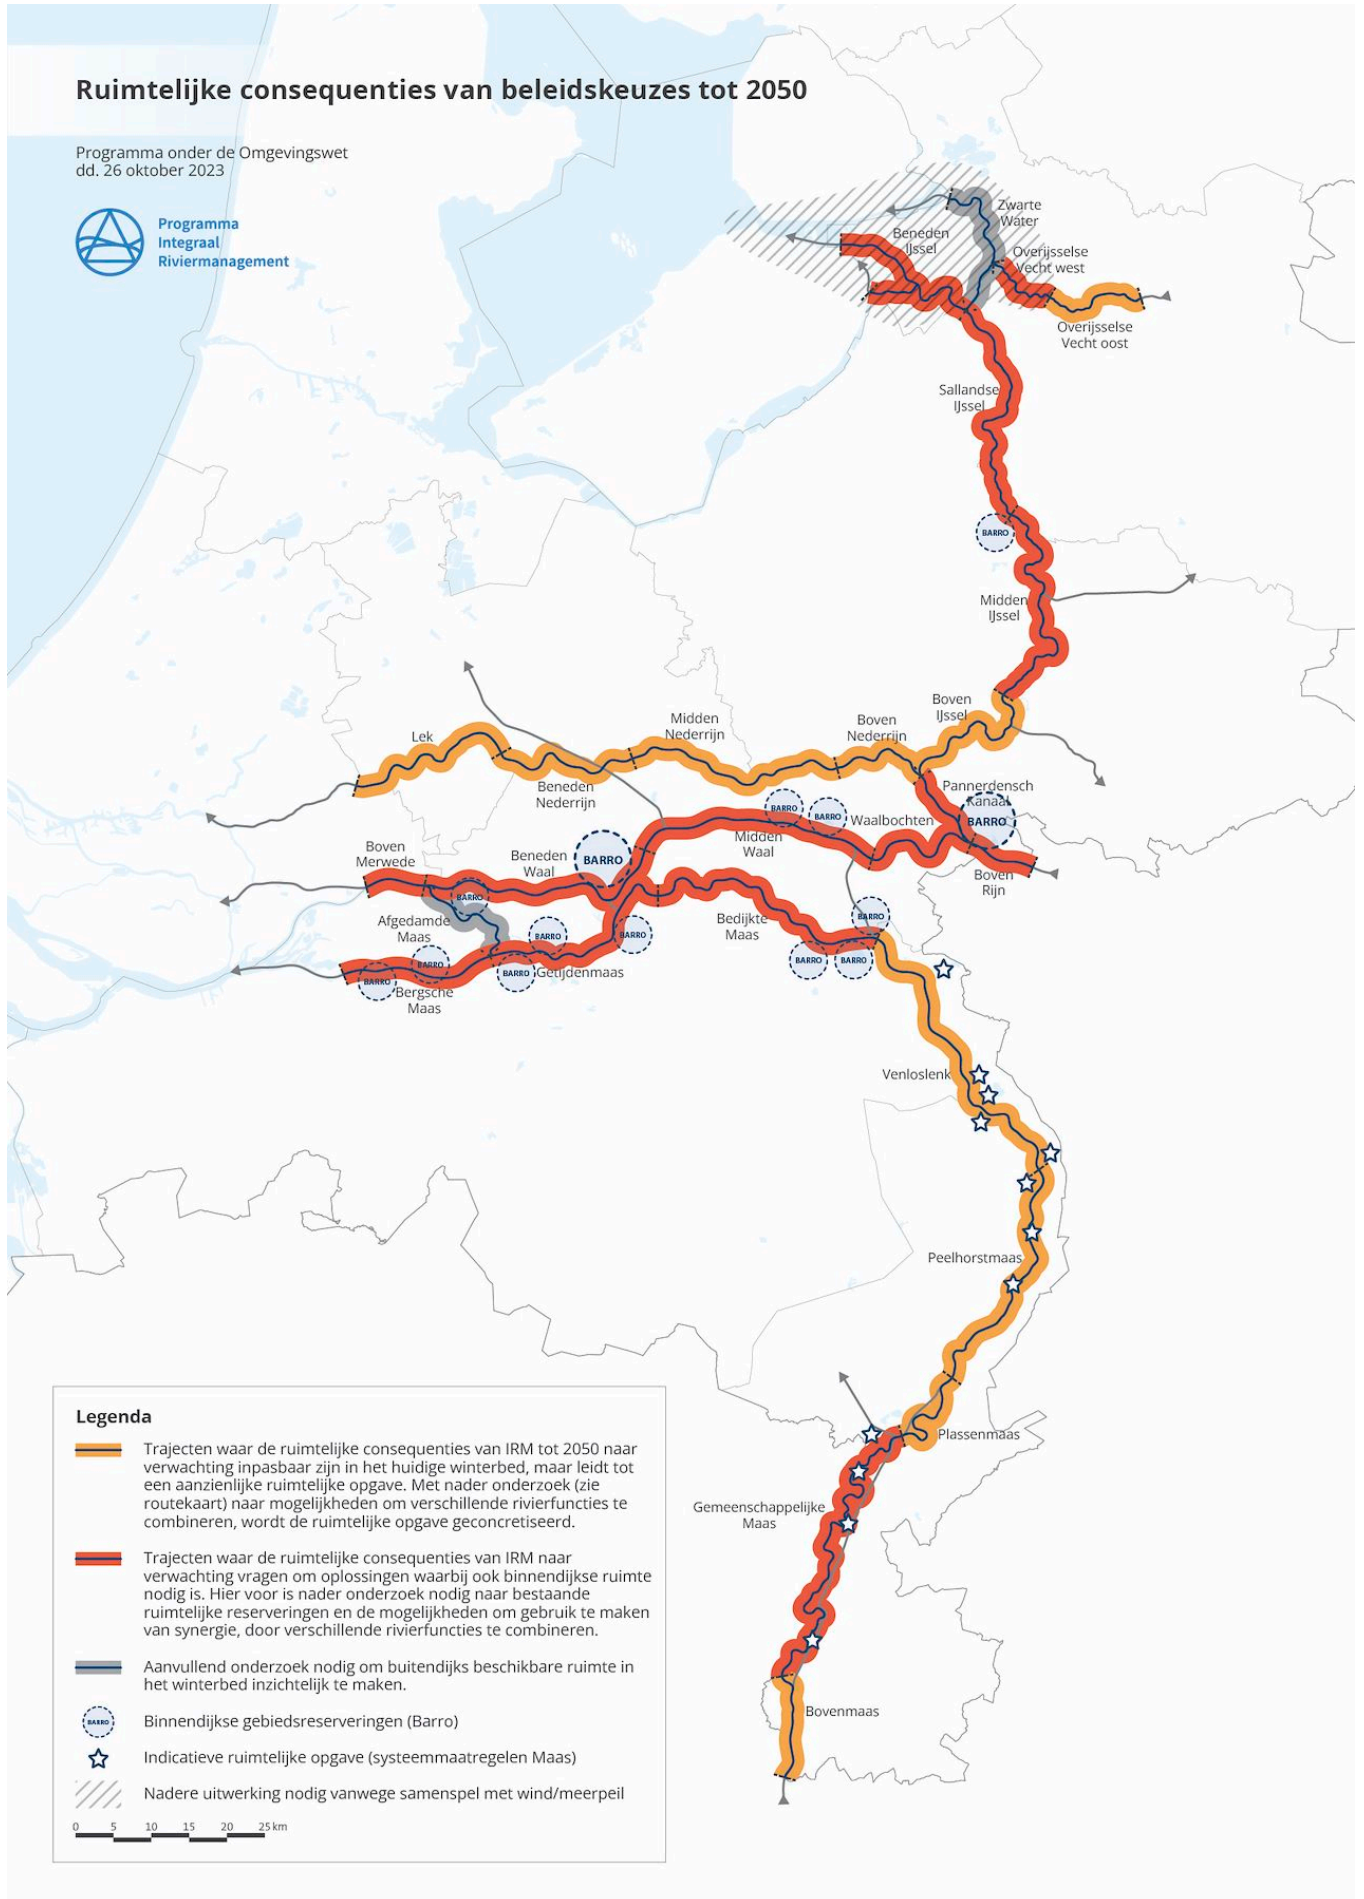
Ruimtelijke consequenties van beleidskeuzes tot 2050

Programma onder de Omgevingswet
dd. 26 oktober 2023

Programma
Integraal
Riviermanagement

Zwarte Water

Beneden IJssel

Overijsselse Vecht west

Overijsselse Vecht oost

Sallandse IJssel

BARRO

Midden IJssel

Boven IJssel

Lek

Midden Nederrijn

Boven Nederrijn

Beneden Nederrijn

Pannerdensch Kanaal

BARRO

BARRO

BARRO

Waalbochten

Midden Waal

Boven Merwede

Beneden Waal

BARRO

Boven Rijn

BARRO

Afgedamde Maas

BARRO

BARRO

BARRO

BARRO

BARRO

Getijdenmaas

Bergsche Maas

Bedijkte Maas

BARRO

BARRO

BARRO

Venloslenk

Peelhorstmaas

Plassenmaas

Gemeenschappelijke Maas

Bovenmaas

Legenda

Trajecten waar de ruimtelijke consequenties van IRM tot 2050 naar verwachting inpasbaar zijn in het huidige winterbed, maar leidt tot een aanzienlijke ruimtelijke opgave. Met nader onderzoek (zie routekaart) naar mogelijkheden om verschillende rivierfuncties te combineren, wordt de ruimtelijke opgave geconcretiseerd.

Trajecten waar de ruimtelijke consequenties van IRM naar verwachting vragen om oplossingen waarbij ook binnendijkse ruimte nodig is. Hier voor is nader onderzoek nodig naar bestaande ruimtelijke reserveringen en de mogelijkheden om gebruik te maken van synergie, door verschillende rivierfuncties te combineren.

Aanvullend onderzoek nodig om buitendijks beschikbare ruimte in het winterbed inzichtelijk te maken.

BARRO Binnendijkse gebiedsreserveringen (Barro)

Indicatieve ruimtelijke opgave (systeemmaatregelen Maas)

Nadere uitwerking nodig vanwege samenspel met wind/meerpeil

0 5 10 15 20 25 km